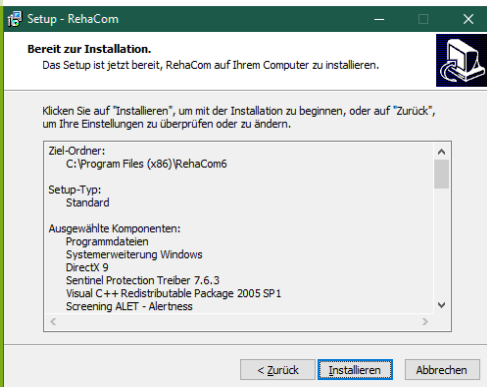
Setup - RehaCom

Bereit zur Installation.

Das Setup ist jetzt bereit, RehaCom auf Ihrem Computer zu installieren.

Klicken Sie auf "Installieren", um mit der Installation zu beginnen, oder auf "Zurück", um Ihre Einstellungen zu überprüfen oder zu ändern.

Ziel-Ordner:
C:\Program Files (x86)\RehaCom6

Setup-Typ:
Standard

Ausgewählte Komponenten:
Programmdateien
Systemerweiterung Windows
DirectX 9
Sentinel Protection Treiber 7.6.3
Visual C++ Redistributable Package 2005 SP1
Screening ALET - Alertness

< Zurück
Installieren
Abbrechen